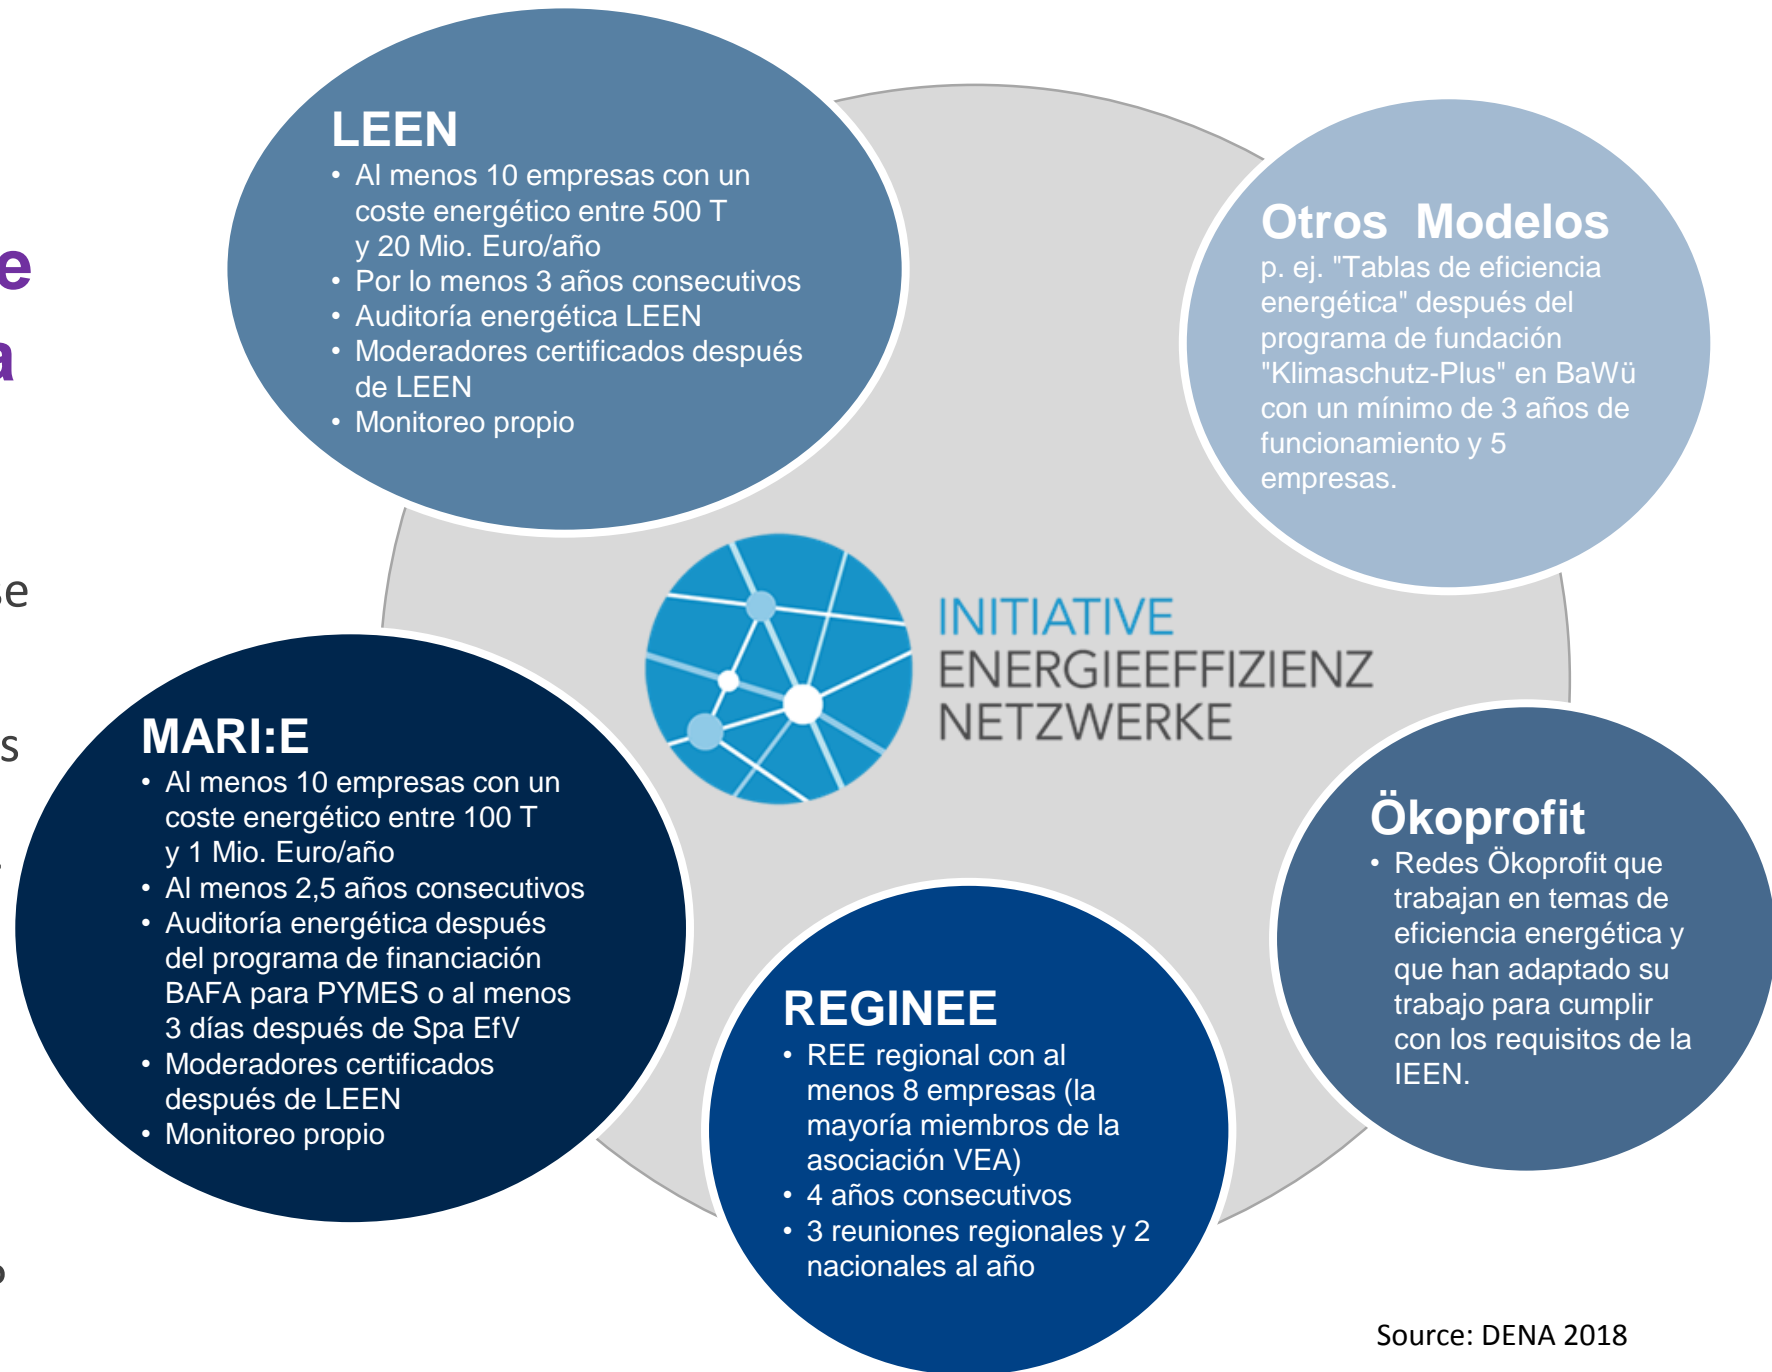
LEEN
- Al menos 10 empresas con un coste energético entre 500 T y 20 Mio. Euro/año
- Por lo menos 3 años consecutivos
- Auditoría energética LEEN
- Moderadores certificados después de LEEN
- Monitoreo propio

Otros Modelos
p. ej. "Tablas de eficiencia energética" después del programa de fundación "Klimaschutz-Plus" en BaWü con un mínimo de 3 años de funcionamiento y 5 empresas.

INITIATIVE
ENERGIEEFFIZIENZ
NETZWERKE

MARI:E
- Al menos 10 empresas con un coste energético entre 100 T y 1 Mio. Euro/año
- Al menos 2,5 años consecutivos
- Auditoría energética después del programa de financiación BAFA para PYMES o al menos 3 días después de Spa EfV
- Moderadores certificados después de LEEN
- Monitoreo propio

Ökoprofit
- Redes Ökoprofit que trabajan en temas de eficiencia energética y que han adaptado su trabajo para cumplir con los requisitos de la IEEN.

REGINEE
- REE regional con al menos 8 empresas (la mayoría miembros de la asociación VEA)
- 4 años consecutivos
- 3 reuniones regionales y 2 nacionales al año

Source: DENA 2018